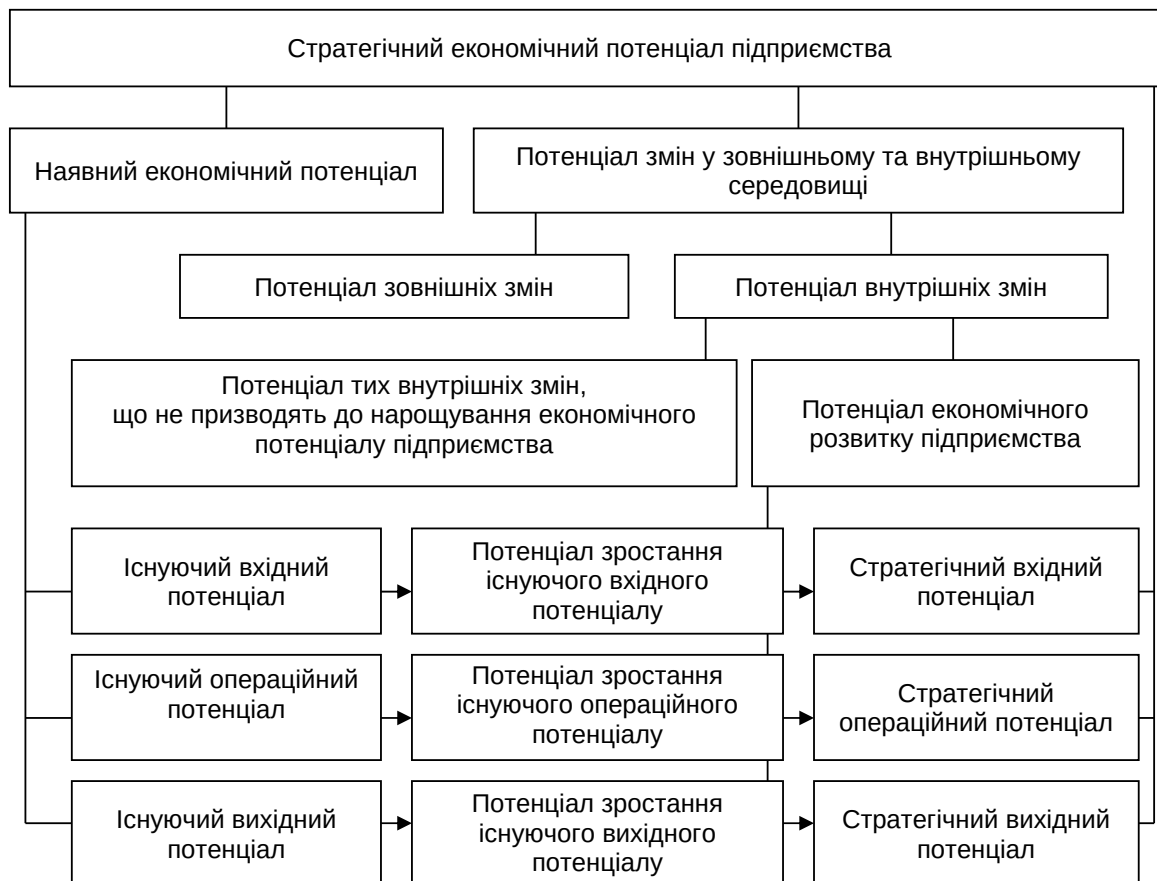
Стратегічний економічний потенціал підприємства

Наявний економічний потенціал

Потенціал змін у зовнішньому та внутрішньому середовищі

Потенціал зовнішніх змін

Потенціал внутрішніх змін

Потенціал тих внутрішніх змін, що не призводять до нарощування економічного потенціалу підприємства

Потенціал економічного розвитку підприємства

Існуючий вхідний потенціал

Потенціал зростання існуючого вхідного потенціалу

Стратегічний вхідний потенціал

Існуючий операційний потенціал

Потенціал зростання існуючого операційного потенціалу

Стратегічний операційний потенціал

Існуючий вихідний потенціал

Потенціал зростання існуючого вихідного потенціалу

Стратегічний вихідний потенціал